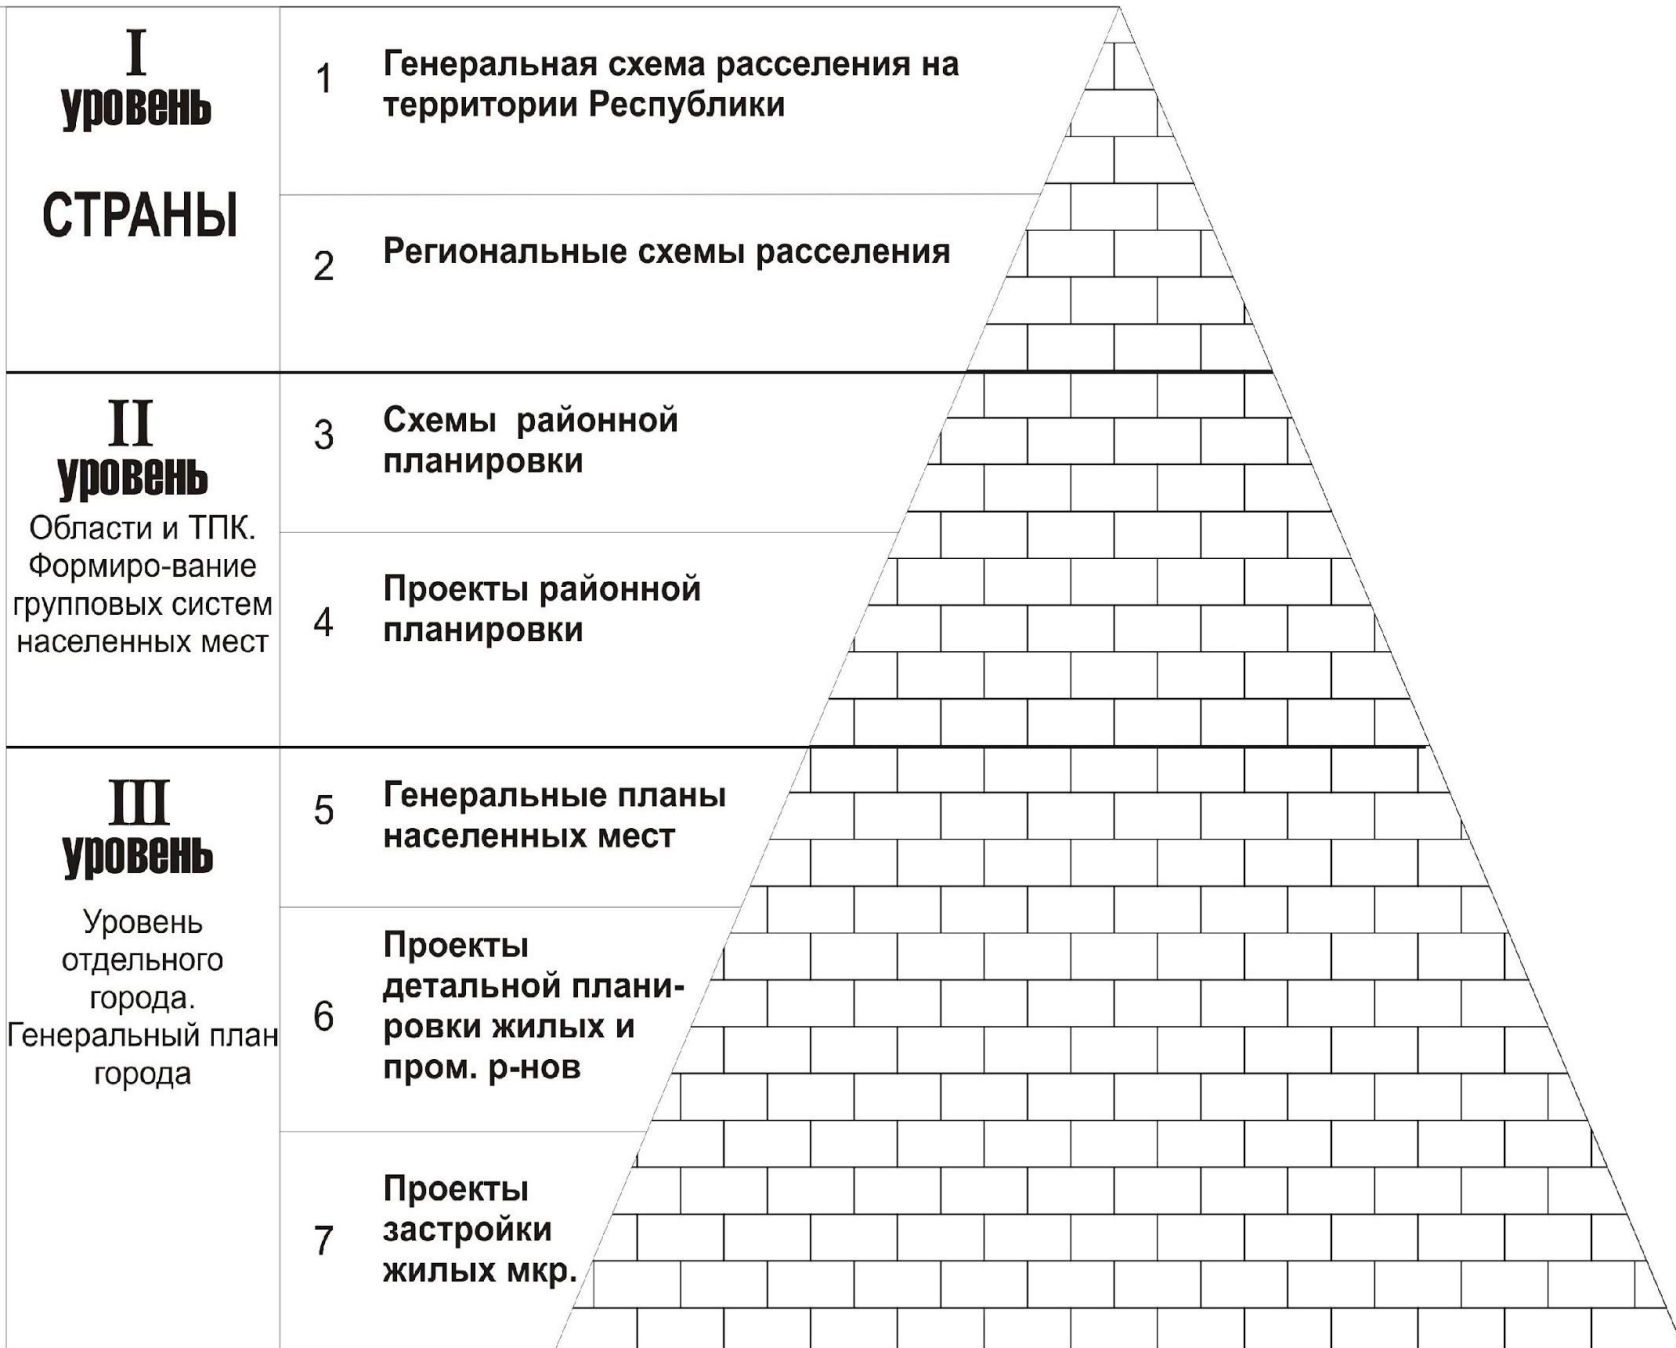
I
уровень

СТРАНЫ

1 Генеральная схема расселения на территории Республики

2 Региональные схемы расселения

II
уровень
Области и ТПК. Формиро-вание групповых систем населенных мест

3 Схемы районной планировки

4 Проекты районной планировки

III
уровень

Уровень отдельного города. Генеральный план города

5 Генеральные планы населенных мест

6 Проекты детальной планировки жилых и пром. р-нов

7 Проекты застройки жилых мкр.